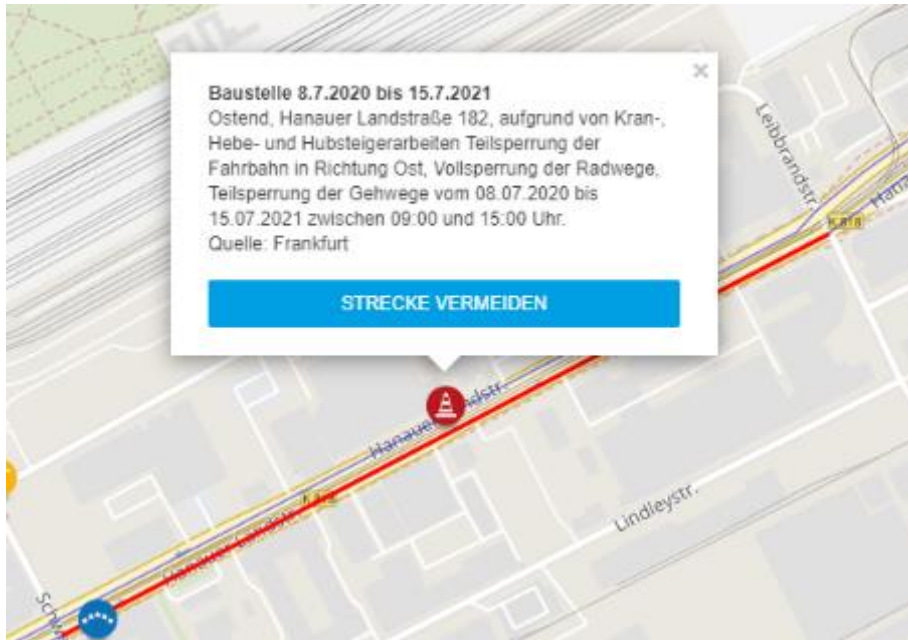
×

Baustelle 8.7.2020 bis 15.7.2021
Ostend, Hanauer Landstraße 182, aufgrund von Kran-, Hebe- und Hubsteigerarbeiten Teilsperrung der Fahrbahn in Richtung Ost, Vollsperrung der Radwege, Teilsperrung der Gehwege vom 08.07.2020 bis 15.07.2021 zwischen 09:00 und 15:00 Uhr.
Quelle: Frankfurt

STRECKE VERMEIDEN

Leibbrandstr.

Hana

K 878

Hanauer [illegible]dstr.

K 878

Hanauer Landstr.

Lindleystr.

Sch